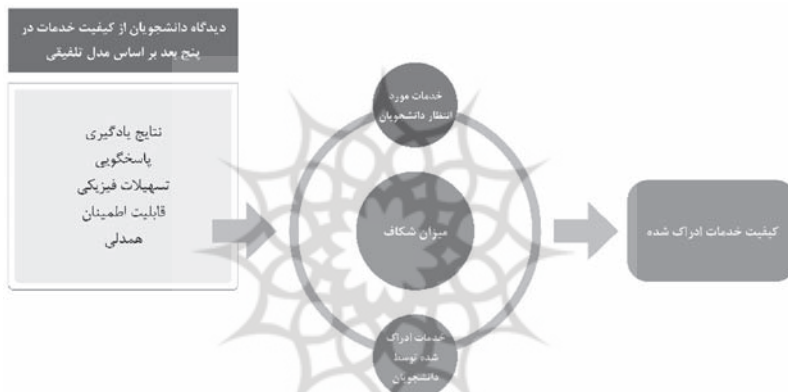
دیدگاه دانشجویان از کیفیت خدمات در پنج بعد بر اساس مدل تلفیقی

نتایج یادگیری
پاسخگویی
تسهیلات فیزیکی
قابلیت اطمینان
همدلی

خدمات مورد انتظار دانشجویان

میزان شکاف

خدمات ادراک شده توسط دانشجویان

کیفیت خدمات ادراک شده